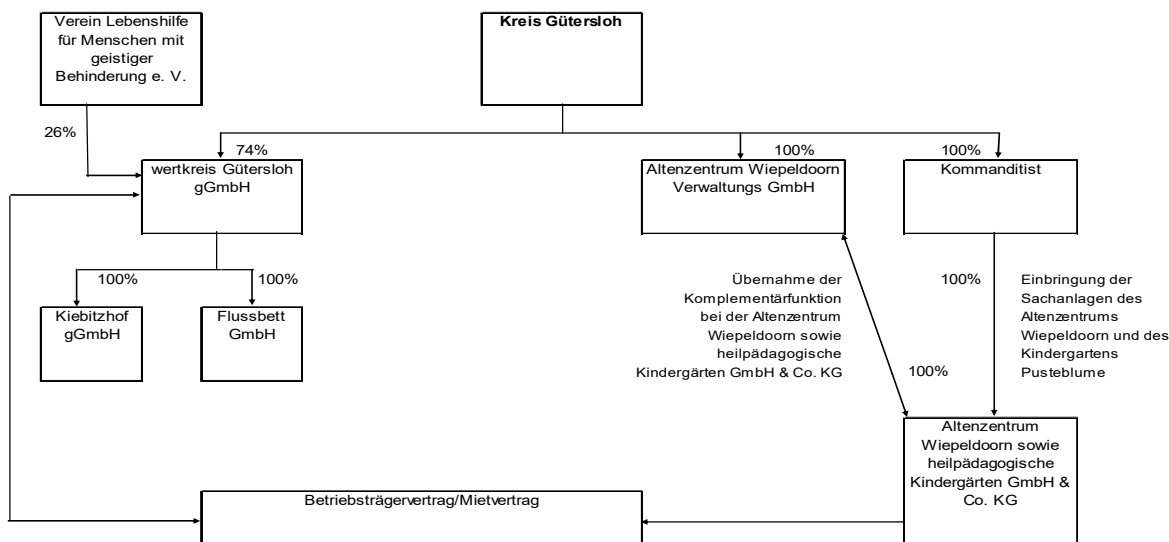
Verein Lebenshilfe für Menschen mit geistiger Behinderung e. V.

Kreis Gütersloh

26%

74%

wertkreis Gütersloh gGmbH

100%

Altenzentrum Wiepeldoorn Verwaltungs GmbH

100%

Kommanditist

100%

Kiebitzhof gGmbH

100%

Flussbett GmbH

Übernahme der Komplementärfunktion bei der Altenzentrum Wiepeldoorn sowie heilpädagogische Kindergärten GmbH & Co. KG

100%

100%

Einbringung der Sachanlagen des Altenzentrums Wiepeldoorn und des Kindergartens Pusteblume

Altenzentrum Wiepeldoorn sowie heilpädagogische Kindergärten GmbH & Co. KG

Betriebsträgervertrag/Mietvertrag